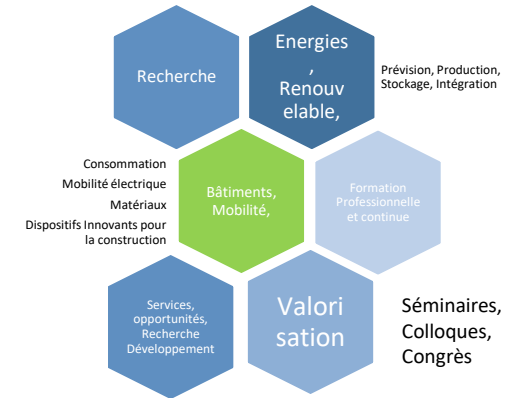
Recherche

Energies, Renouvelable,

Prévision, Production, Stockage, Intégration

Consommation
Mobilité électrique
Matériaux
Dispositifs Innovants pour la construction

Bâtiments, Mobilité,

Formation Professionnelle et continue

Services, opportunités, Recherche Développement

Valorisation

Séminaires, Colloques, Congrès